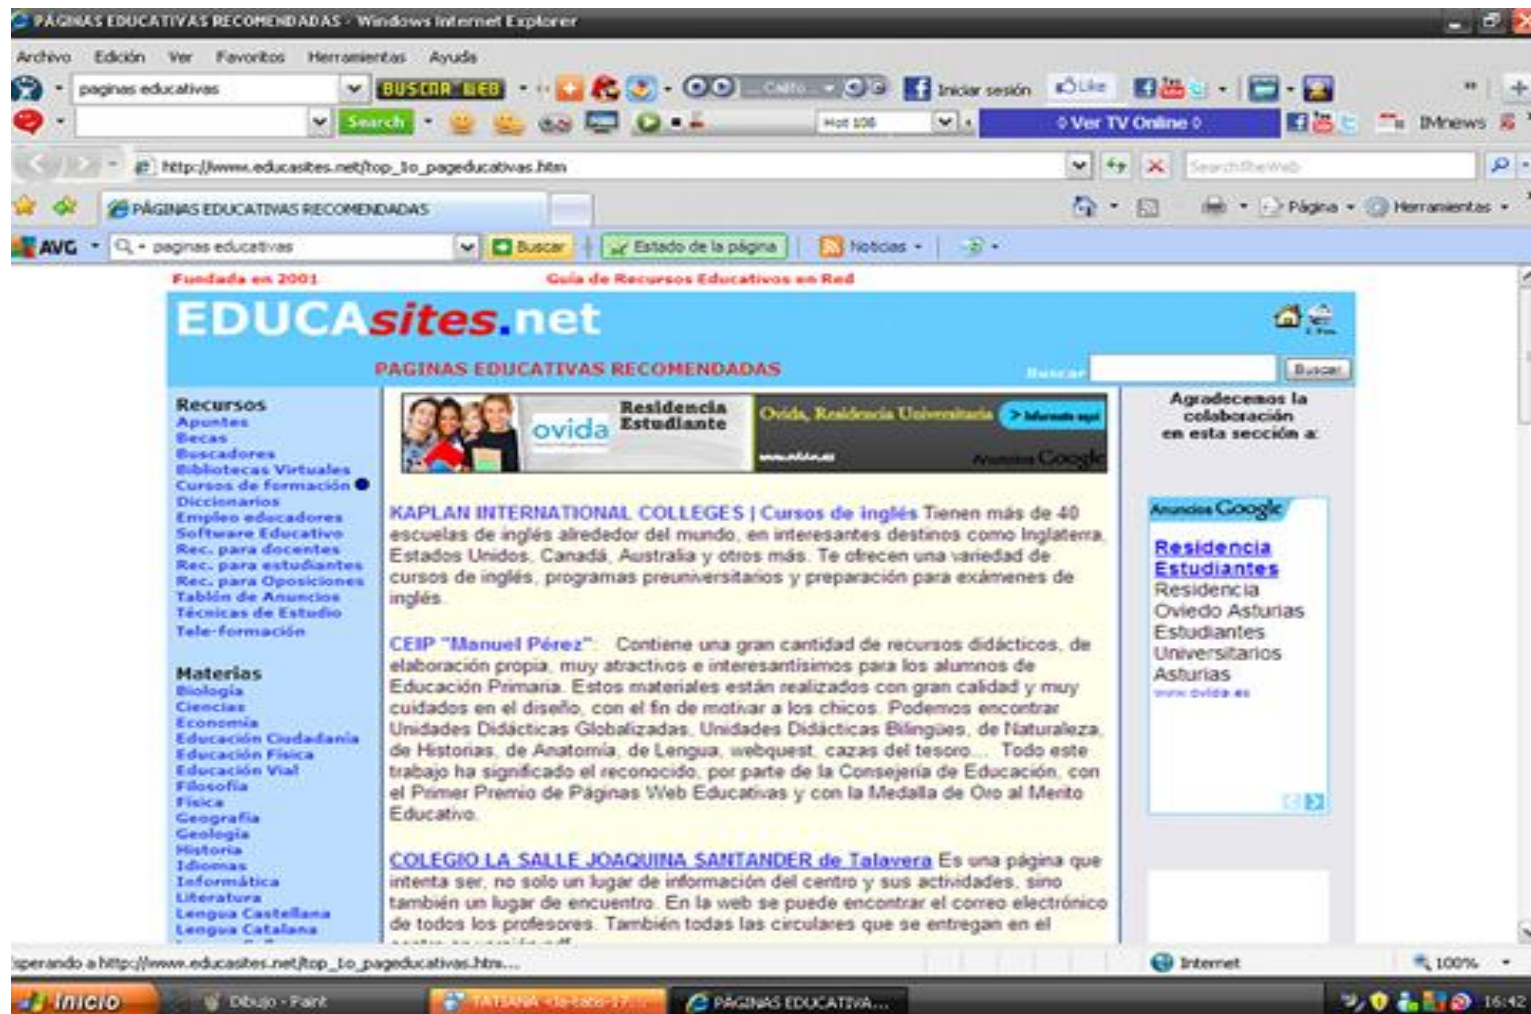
PÁGINAS EDUCATIVAS RECOMENDADAS - Windows Internet Explorer

Archivo Edición Ver Favoritos Herramientas Ayuda

paginas educativas BUSCAR WEB Iniciar sesión Like

Search Hot 108 Ver TV Online IMnews

http://www.educasites.net/top_10_pageducativas.htm

PÁGINAS EDUCATIVAS RECOMENDADAS Página Herramientas

AVG paginas educativas Buscar Estado de la página Noticias

Fundada en 2001 Guía de Recursos Educativos en Red

EDUCAsites.net

PAGINAS EDUCATIVAS RECOMENDADAS Buscar Buscar

Recursos
Apuntes
Becas
Buscadores
Bibliotecas Virtuales
Cursos de formación
Diccionarios
Empleo educadores
Software Educativo
Rec. para docentes
Rec. para estudiantes
Rec. para Oposiciones
Tablón de Anuncios
Técnicas de Estudio
Tele-formación

Materias
Biología
Ciencias
Economía
Educación Ciudadanía
Educación Física
Educación Vial
Filosofía
Física
Geografía
Geología
Historia
Idiomas
Informática
Literatura
Lengua Castellana
Lengua Catalana

ovida Residencia Estudiante Ovida, Residencia Universitaria Anuncios Google

KAPLAN INTERNATIONAL COLLEGES | Cursos de inglés Tienen más de 40 escuelas de inglés alrededor del mundo, en interesantes destinos como Inglaterra, Estados Unidos, Canadá, Australia y otros más. Te ofrecen una variedad de cursos de inglés, programas preuniversitarios y preparación para exámenes de inglés.

CEIP "Manuel Pérez": Contiene una gran cantidad de recursos didácticos, de elaboración propia, muy atractivos e interesantísimos para los alumnos de Educación Primaria. Estos materiales están realizados con gran calidad y muy cuidados en el diseño, con el fin de motivar a los chicos. Podemos encontrar Unidades Didácticas Globalizadas, Unidades Didácticas Bilingües, de Naturaleza, de Historias, de Anatomía, de Lengua, webquest, cazas del tesoro... Todo este trabajo ha significado el reconocido, por parte de la Consejería de Educación, con el Primer Premio de Páginas Web Educativas y con la Medalla de Oro al Merito Educativo.

COLEGIO LA SALLE JOAQUINA SANTANDER de Talavera Es una página que intenta ser, no solo un lugar de información del centro y sus actividades, sino también un lugar de encuentro. En la web se puede encontrar el correo electrónico de todos los profesores. También todas las circulares que se entregan en el

Agradecemos la colaboración en esta sección a:

Anuncios Google
Residencia Estudiantes
Residencia Oviedo Asturias Estudiantes Universitarios Asturias
www.ovida.es

sperando a http://www.educasites.net/top_10_pageducativas.htm... Internet 100%

Inicio Dibujo - Paint TATIANA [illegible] PÁGINAS EDUCATIVA... 16:42